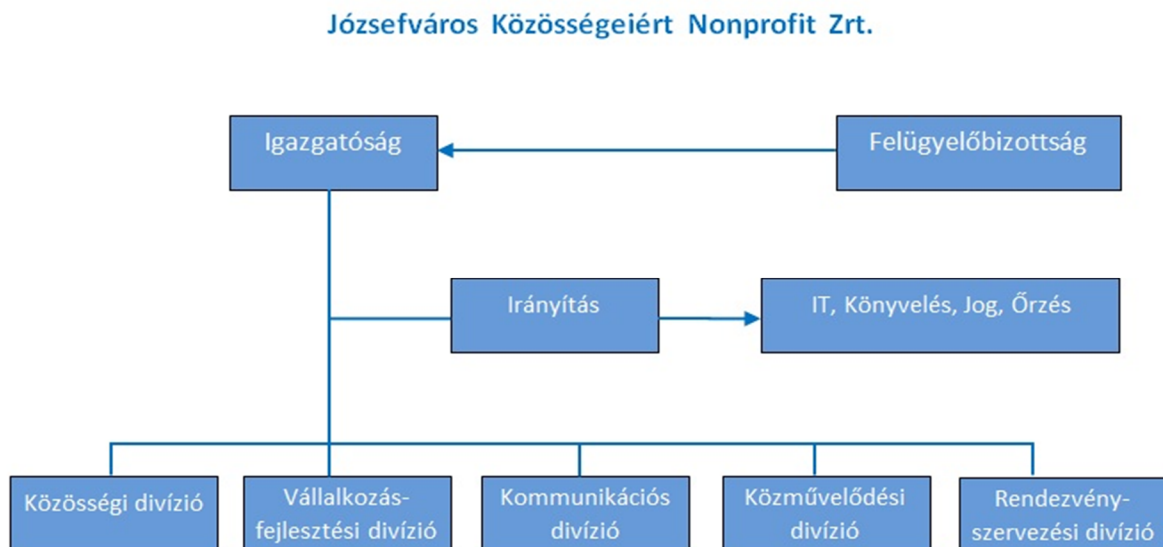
Józsefváros Közösségeiért Nonprofit Zrt.

Igazgatóság

Felügyelőbizottság

Irányítás

IT, Könyvelés, Jog, Őrzés

Közösségi divízió

Vállalkozás-fejlesztési divízió

Kommunikációs divízió

Közművelődési divízió

Rendezvény-szervezési divízió